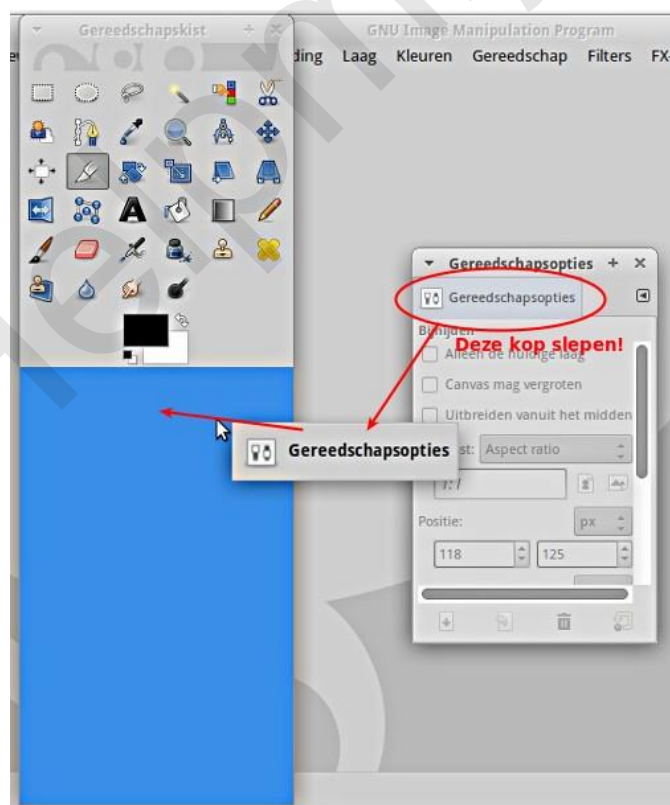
Gereedschapskist + ×

GNU Image Manipulation Program

e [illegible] ding Laag Kleuren Gereedschap Filters FX-

Gereedschapsopties + ×

Gereedschapsopties

Bijsnijden

Deze kop slepen!

Alleen de huidige laag

Canvas mag vergroten

Uitbreiden vanuit het midden

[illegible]st: Aspect ratio

1:1

Positie: px

118 125

Gereedschapsopties